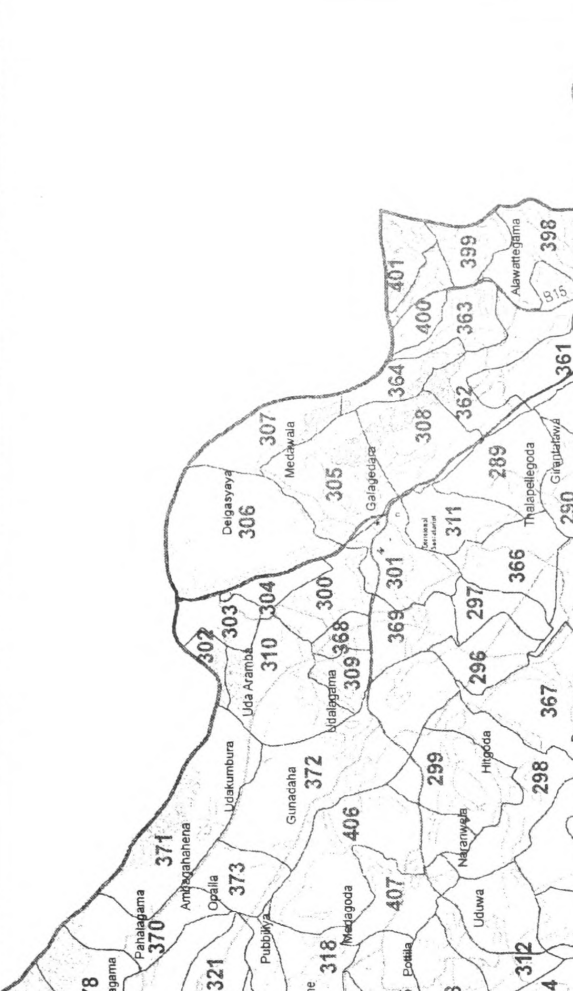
78
agama
Pahalagama
370
Ambagahahena
371
Opalla
373
Udakumbura
321
Pubbiliya
318
Medagoda
407
406
Gunadaha
372
Uda Aramba
302
303
304
310
Udalagama
309
368
300
Deigasyaya
306
307
Medawala
305
Galagedara
301
369
311
366
297
296
367
299
Hitgoda
298
Naranwala
Uduwa
Pottila
312
364
308
362
289
Thalapellegoda
Giragalawa
290
361
400
363
401
399
Alawattegama
398
815